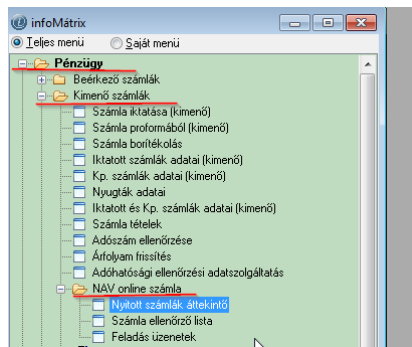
infoMátrix

Teljes menü
Saját menü

Pénzügy
Beérkező számlák
Kimenő számlák
Számla iktatása (kimenő)
Számla proformából (kimenő)
Számla borítékolás
Iktatott számlák adatai (kimenő)
Kp. számlák adatai (kimenő)
Nyugták adatai
Iktatott és Kp. számlák adatai (kimenő)
Számla tételek
Adószám ellenőrzése
Árfolyam frissítés
Adóhatósági ellenőrzési adatszolgáltatás
NAV online számla
Nyitott számlák áttekintő
Számla ellenőrző lista
Feladás üzenetek